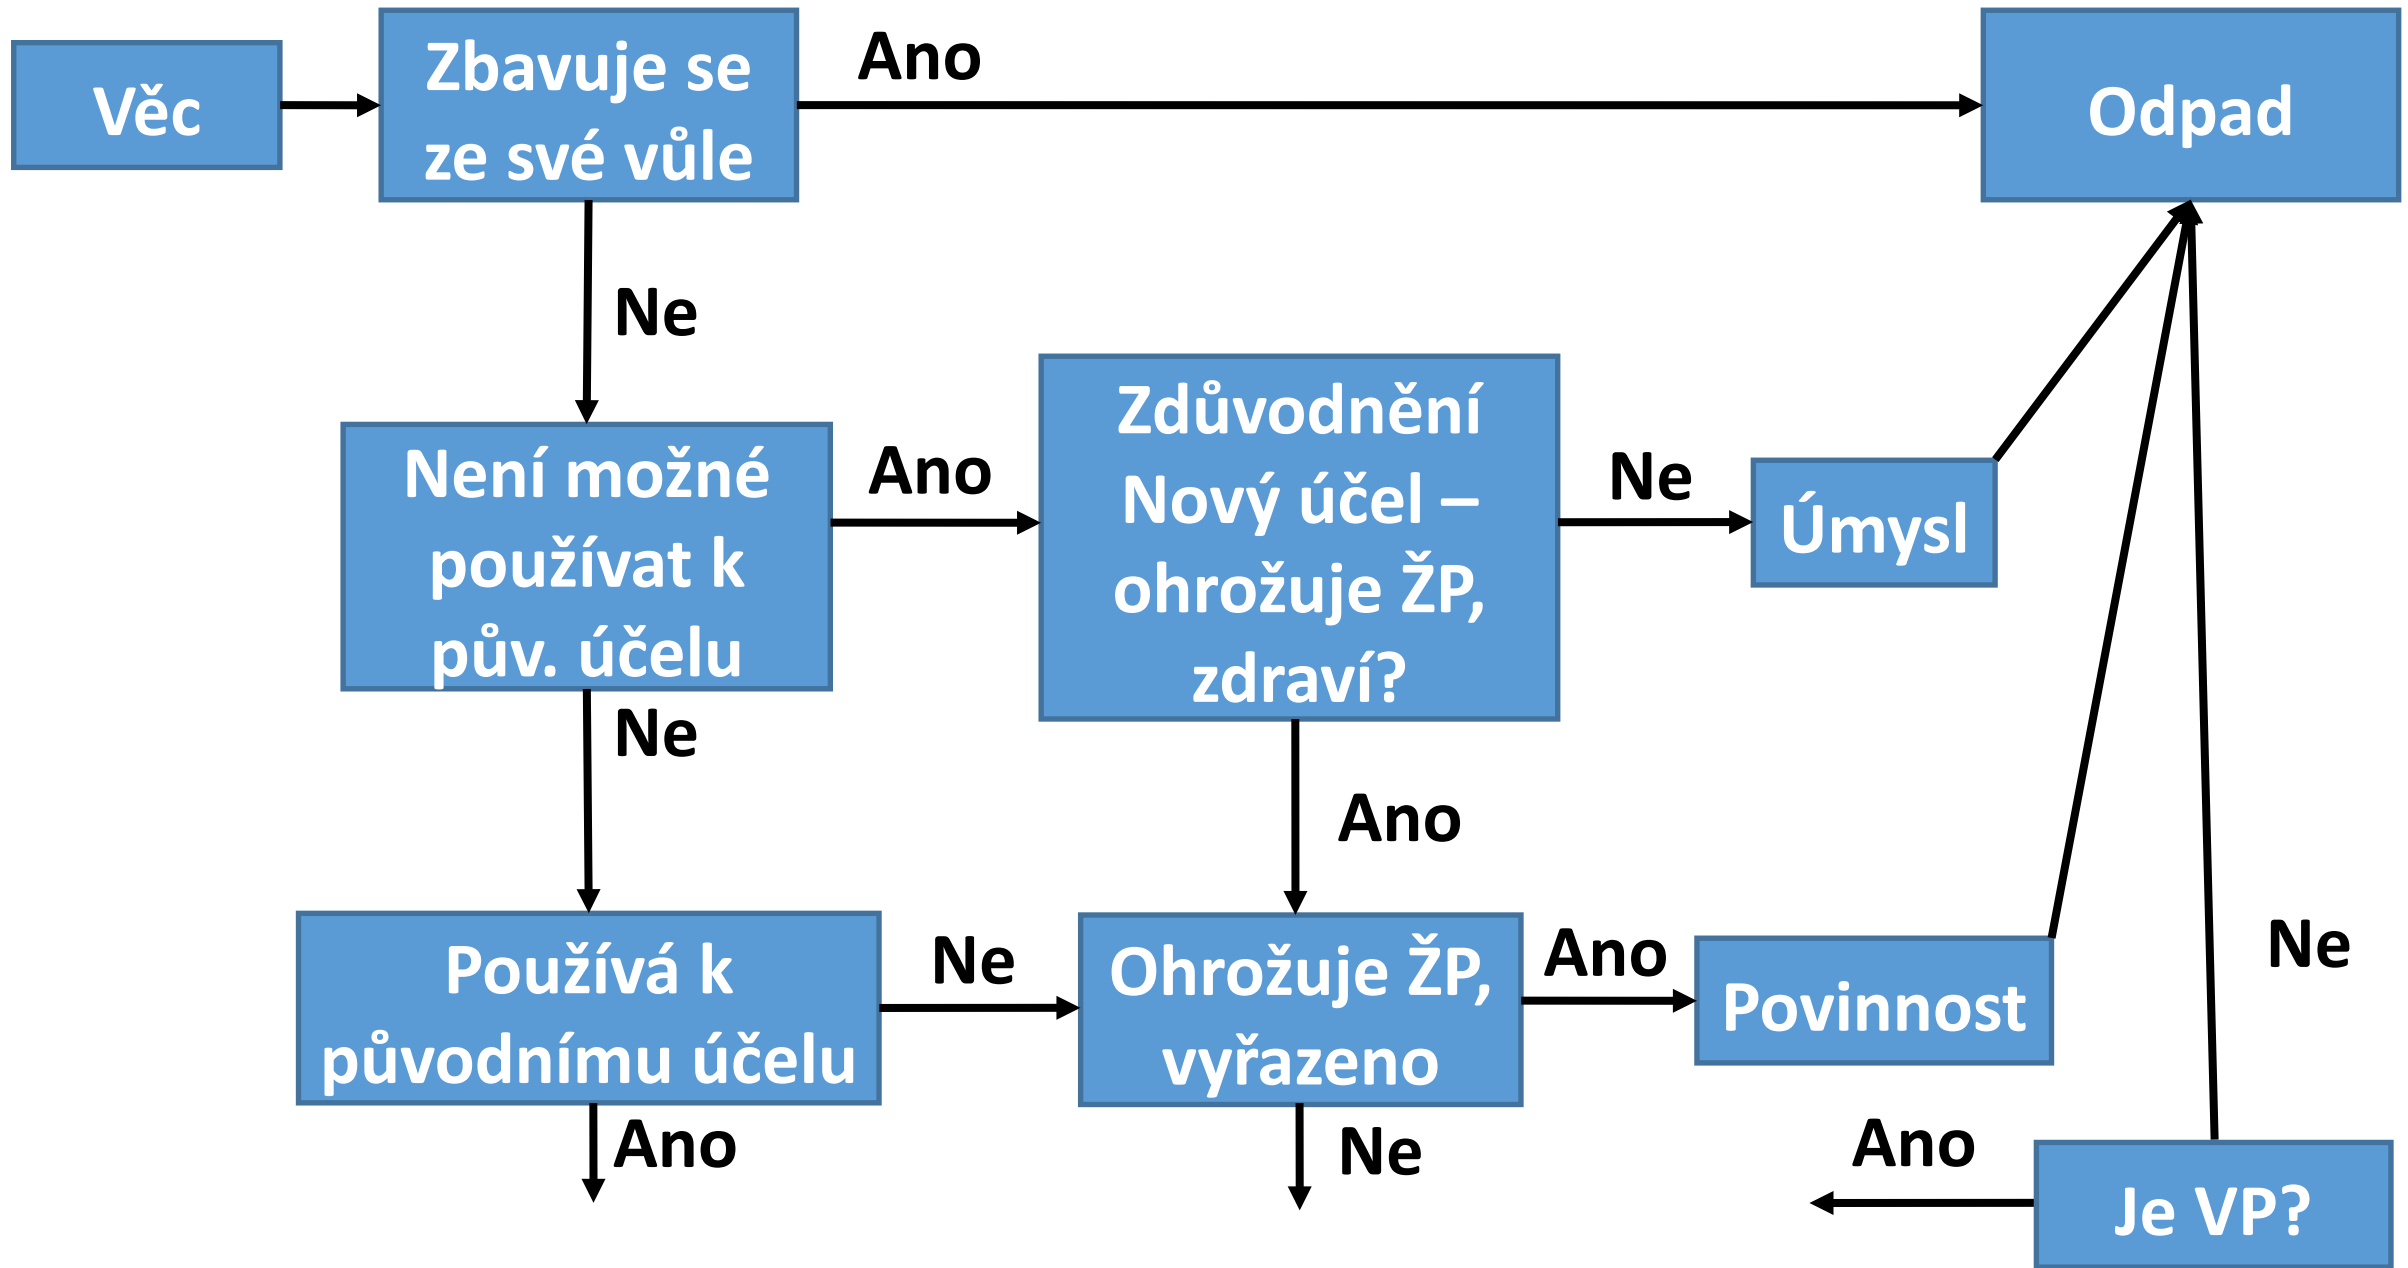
Věc

Zbavuje se ze své vůle

Ano

Odpad

Ne

Není možné používat k pův. účelu

Ano

Zdůvodnění Nový účel – ohrožuje ŽP, zdraví?

Ne

Úmysl

Ne

Ano

Používá k původnímu účelu

Ne

Ohrožuje ŽP, vyřazeno

Ano

Povinnost

Ne

Ano

Ne

Ano

Je VP?